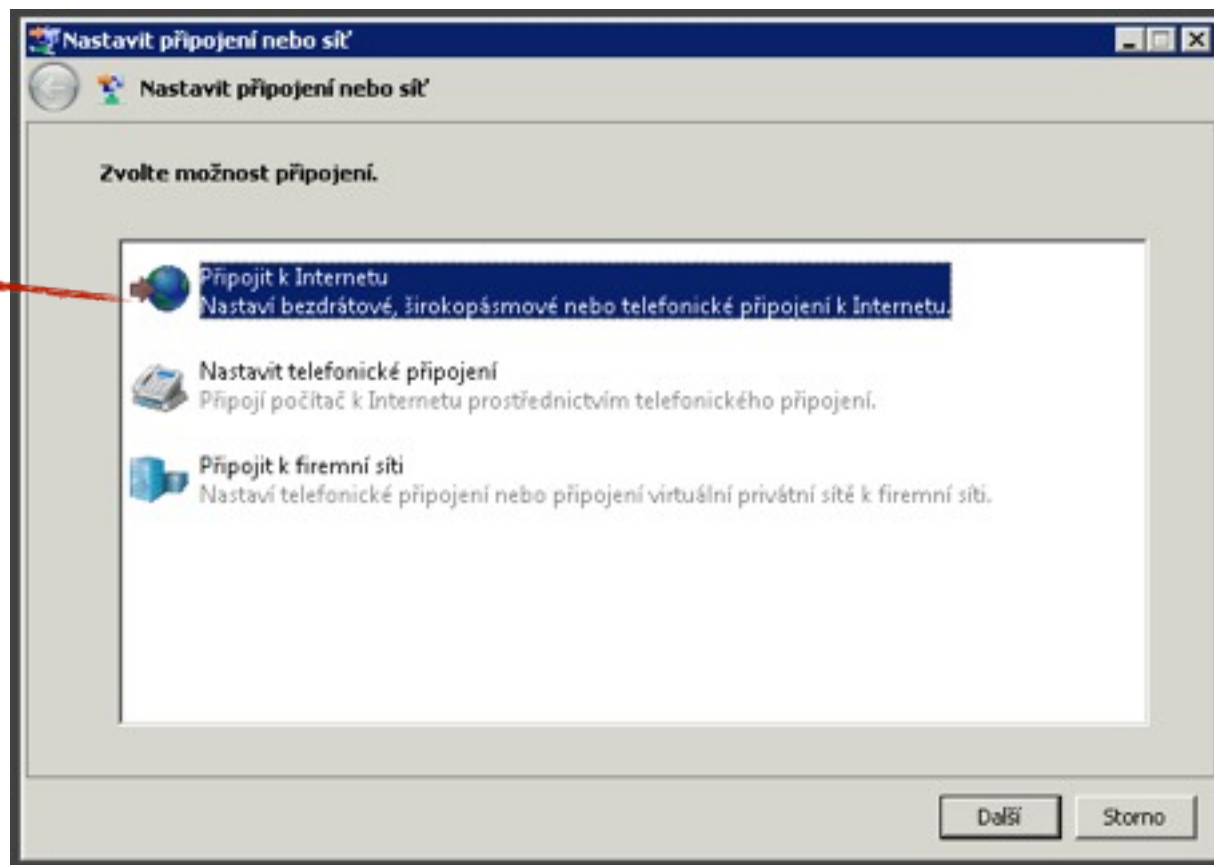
Nastavit připojení nebo síť

Nastavit připojení nebo síť

Zvolte možnost připojení.

Připojit k Internetu
Nastaví bezdrátové, širokopásmové nebo telefonické připojení k Internetu.

Nastavit telefonické připojení
Připojí počítač k Internetu prostřednictvím telefonického připojení.

Připojit k firemní síti
Nastaví telefonické připojení nebo připojení virtuální privátní sítě k firemní síti.

Další
Storno